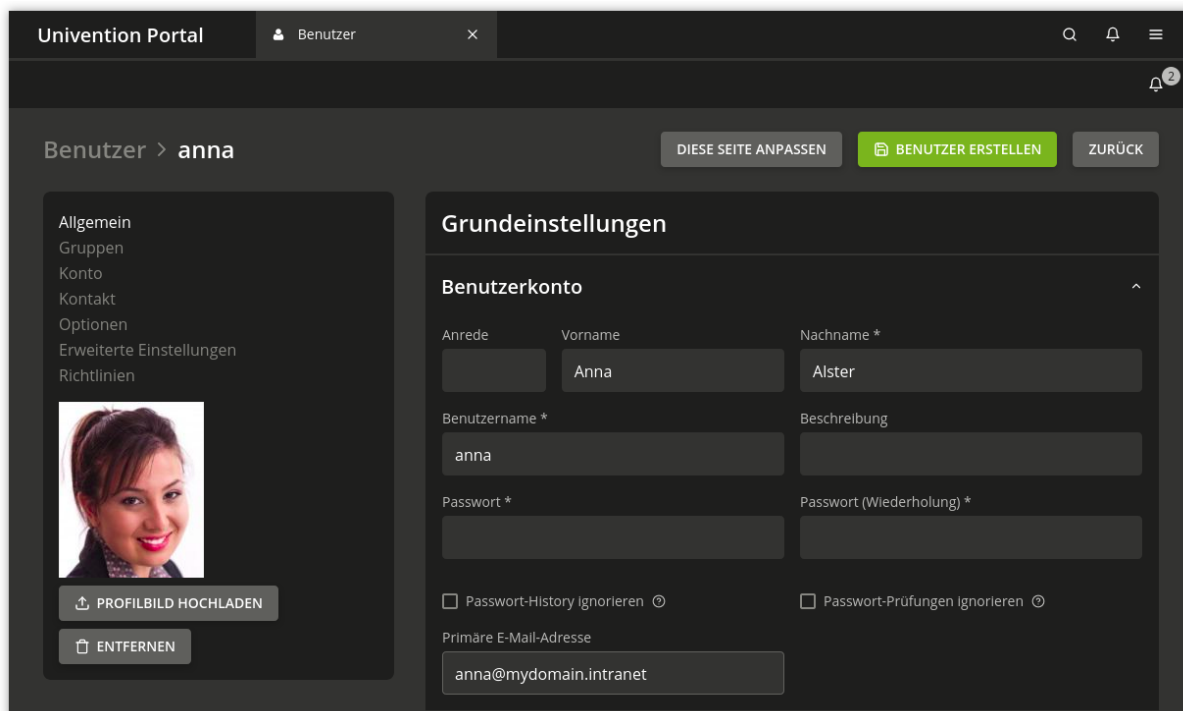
Univention Portal

Benutzer

2

Benutzer > anna

DIESE SEITE ANPASSEN

BENUTZER ERSTELLEN

ZURÜCK

Allgemein
Gruppen
Konto
Kontakt
Optionen
Erweiterte Einstellungen
Richtlinien

PROFILBILD HOCHLADEN

ENTFERNEN

Grundeinstellungen

Benutzerkonto

Anrede

Vorname
Anna

Nachname *
Alster

Benutzername *
anna

Beschreibung

Passwort *

Passwort (Wiederholung) *

Passwort-History ignorieren

Passwort-Prüfungen ignorieren

Primäre E-Mail-Adresse
anna@mydomain.intranet